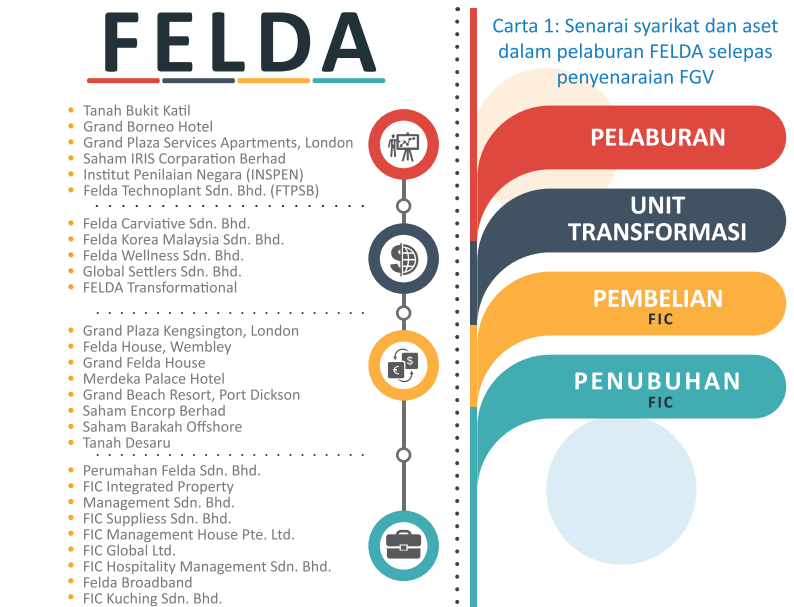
FELDA

Carta 1: Senarai syarikat dan aset dalam pelaburan FELDA selepas penyenaraian FGV

- Tanah Bukit Katil
- Grand Borneo Hotel
- Grand Plaza Services Apartments, London
- Saham IRIS Corparation Berhad
- Institut Penilaian Negara (INSPEN)
- Felda Technoplant Sdn. Bhd. (FTPSB)

PELABURAN

- Felda Carviative Sdn. Bhd.
- Felda Korea Malaysia Sdn. Bhd.
- Felda Wellness Sdn. Bhd.
- Global Settlers Sdn. Bhd.
- FELDA Transformational

UNIT TRANSFORMASI

- Grand Plaza Kengsington, London
- Felda House, Wembley
- Grand Felda House
- Merdeka Palace Hotel
- Grand Beach Resort, Port Dickson
- Saham Encorp Berhad
- Saham Barakah Offshore
- Tanah Desaru

PEMBELIAN FIC

- Perumahan Felda Sdn. Bhd.
- FIC Integrated Property Management Sdn. Bhd.
- FIC Suppliess Sdn. Bhd.
- FIC Management House Pte. Ltd.
- FIC Global Ltd.
- FIC Hospitality Management Sdn. Bhd.
- Felda Broadband
- FIC Kuching Sdn. Bhd.

PENUBUHAN FIC